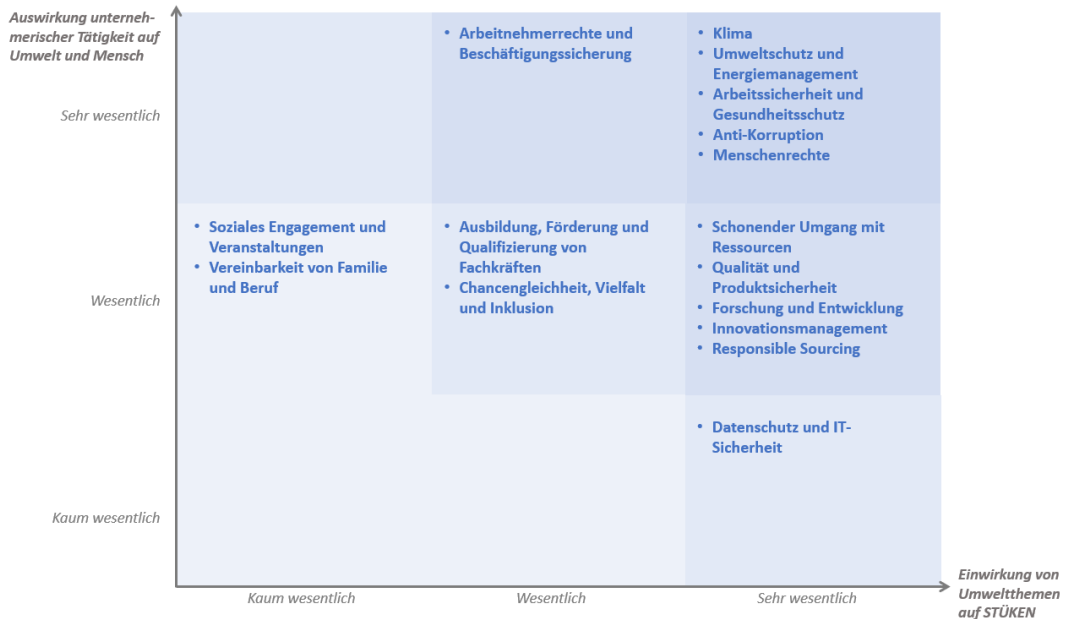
Auswirkung unternehmerischer Tätigkeit auf Umwelt und Mensch

Sehr wesentlich

Wesentlich

Kaum wesentlich

• Arbeitnehmerrechte und Beschäftigungssicherung

• Klima
• Umweltschutz und Energiemanagement
• Arbeitssicherheit und Gesundheitsschutz
• Anti-Korruption
• Menschenrechte

• Soziales Engagement und Veranstaltungen
• Vereinbarkeit von Familie und Beruf

• Ausbildung, Förderung und Qualifizierung von Fachkräften
• Chancengleichheit, Vielfalt und Inklusion

• Schonender Umgang mit Ressourcen
• Qualität und Produktsicherheit
• Forschung und Entwicklung
• Innovationsmanagement
• Responsible Sourcing

• Datenschutz und IT-Sicherheit

Kaum wesentlich

Wesentlich

Sehr wesentlich

Einwirkung von Umweltthemen auf STÜKEN